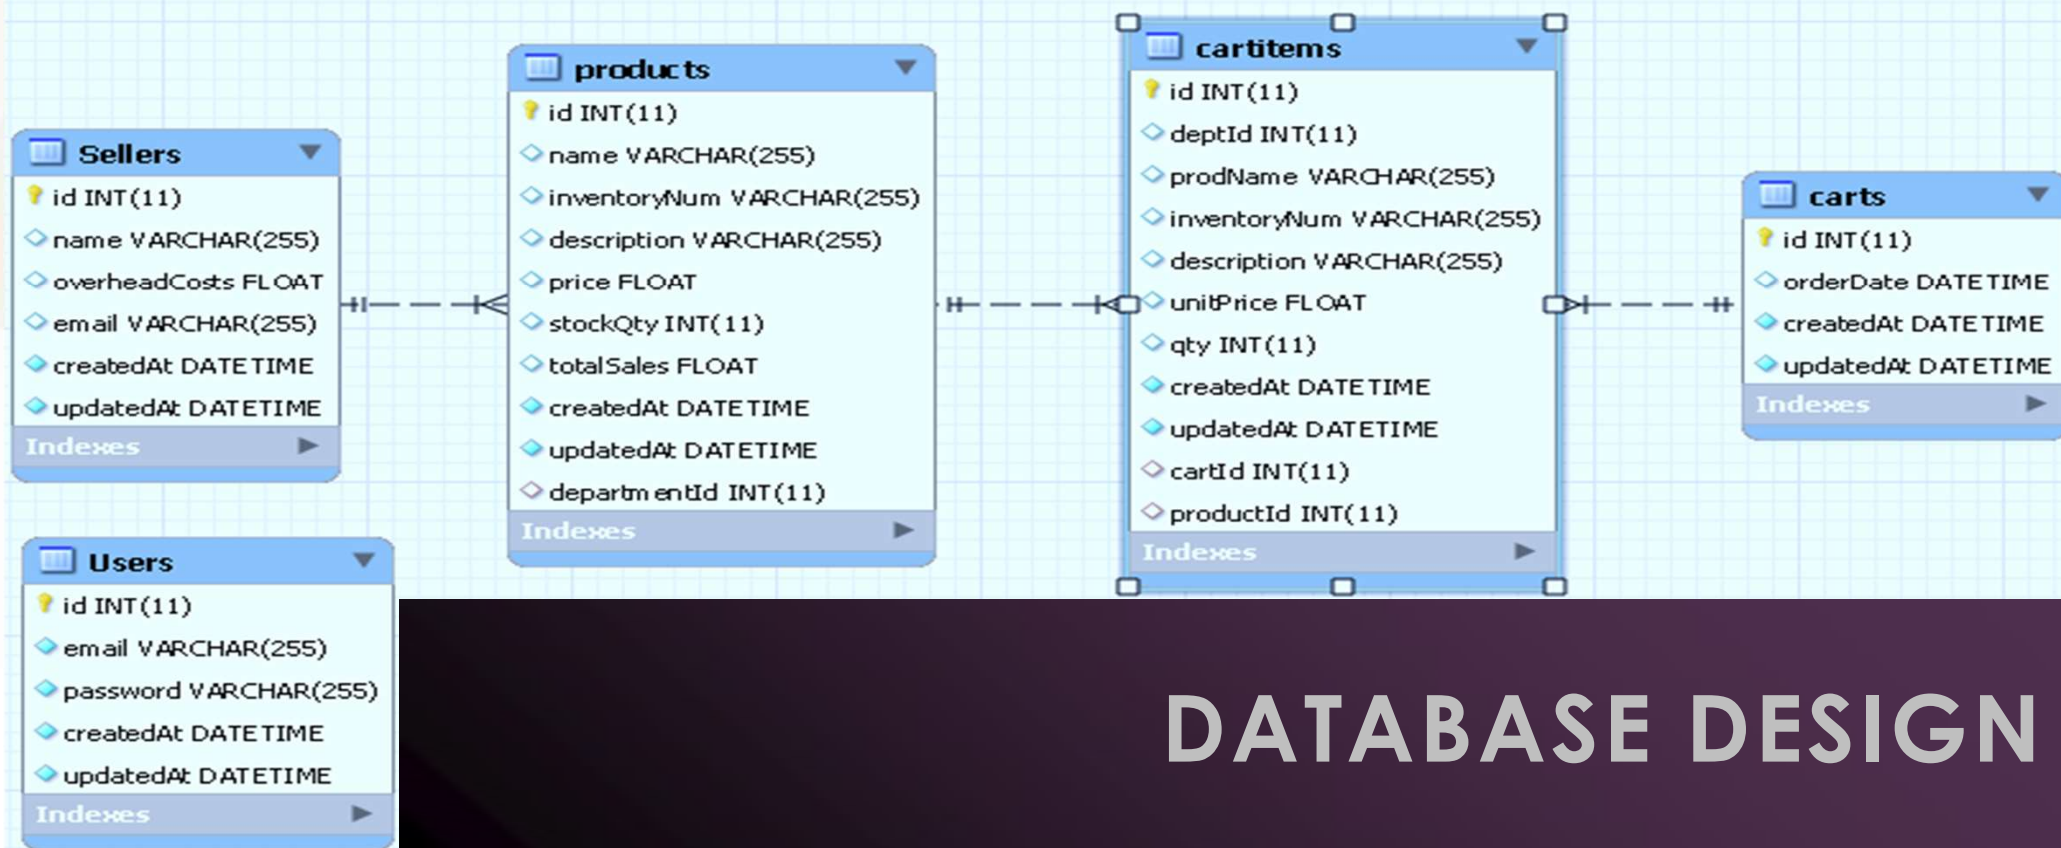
Sellers
id INT(11)
name VARCHAR(255)
overheadCosts FLOAT
email VARCHAR(255)
createdAt DATETIME
updatedAt DATETIME
Indexes

products
id INT(11)
name VARCHAR(255)
inventoryNum VARCHAR(255)
description VARCHAR(255)
price FLOAT
stockQty INT(11)
totalSales FLOAT
createdAt DATETIME
updatedAt DATETIME
departmentId INT(11)
Indexes

cartitems
id INT(11)
deptId INT(11)
prodName VARCHAR(255)
inventoryNum VARCHAR(255)
description VARCHAR(255)
unitPrice FLOAT
qty INT(11)
createdAt DATETIME
updatedAt DATETIME
cartId INT(11)
productId INT(11)
Indexes

carts
id INT(11)
orderDate DATETIME
createdAt DATETIME
updatedAt DATETIME
Indexes

Users
id INT(11)
email VARCHAR(255)
password VARCHAR(255)
createdAt DATETIME
updatedAt DATETIME
Indexes

DATABASE DESIGN